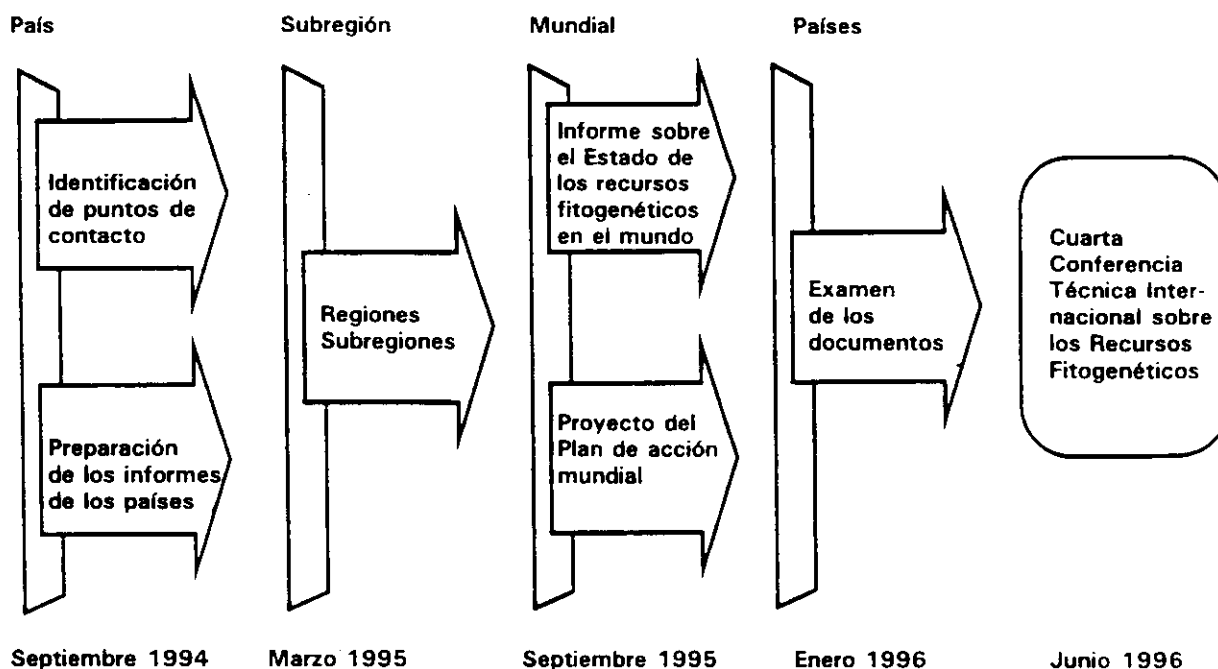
País

Subregión

Mundial

Países

Identificación de puntos de contacto

Preparación de los informes de los países

Regiones Subregiones

Informe sobre el Estado de los recursos fitogenéticos en el mundo

Proyecto del Plan de acción mundial

Examen de los documentos

Cuarta Conferencia Técnica Internacional sobre los Recursos Fitogenéticos

Septiembre 1994

Marzo 1995

Septiembre 1995

Enero 1996

Junio 1996